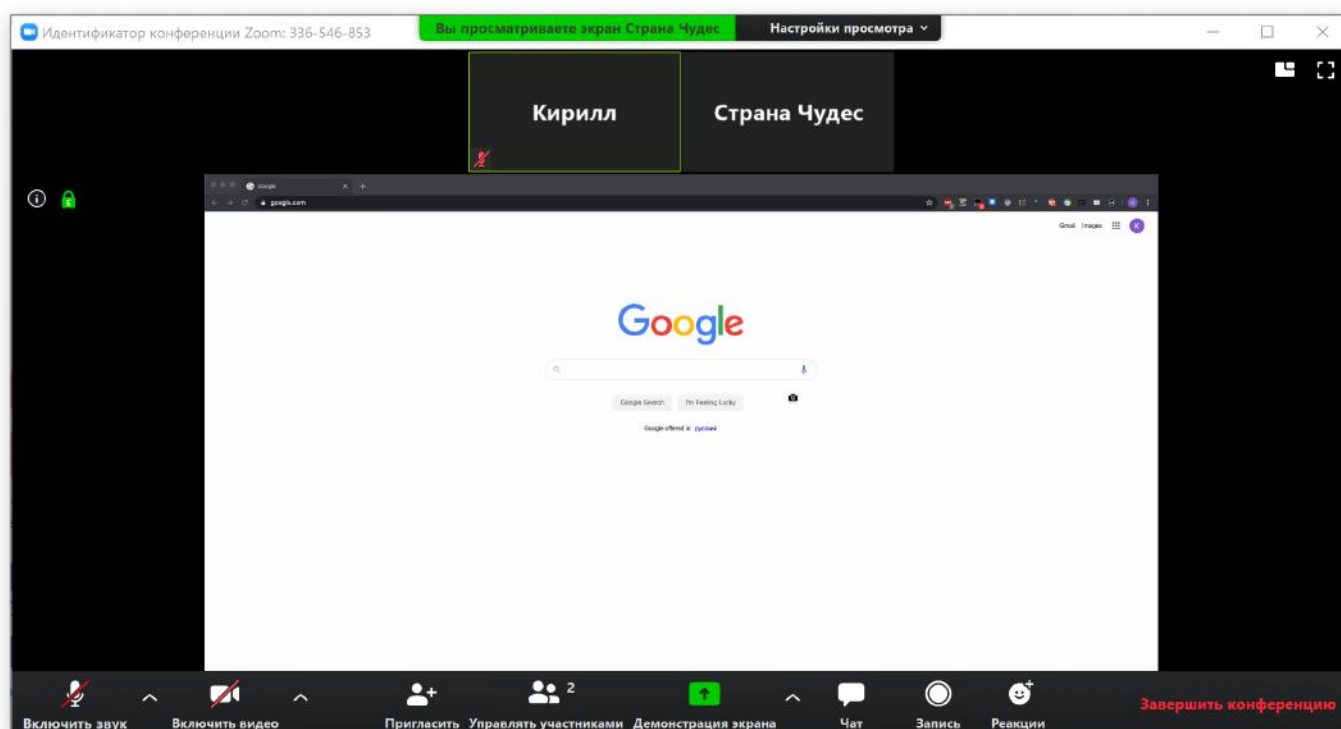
Идентификатор конференции Zoom: 336-546-853

Вы просматриваете экран Страна Чудес

Настройки просмотра

Кирилл

Страна Чудес

Google

google.com

Gmail Images

K

Google

Google Search

I'm Feeling Lucky

Google offered in: русский

Включить звук

Включить видео

Пригласить

Управлять участниками 2

Демонстрация экрана

Чат

Запись

Реакции

Завершить конференцию